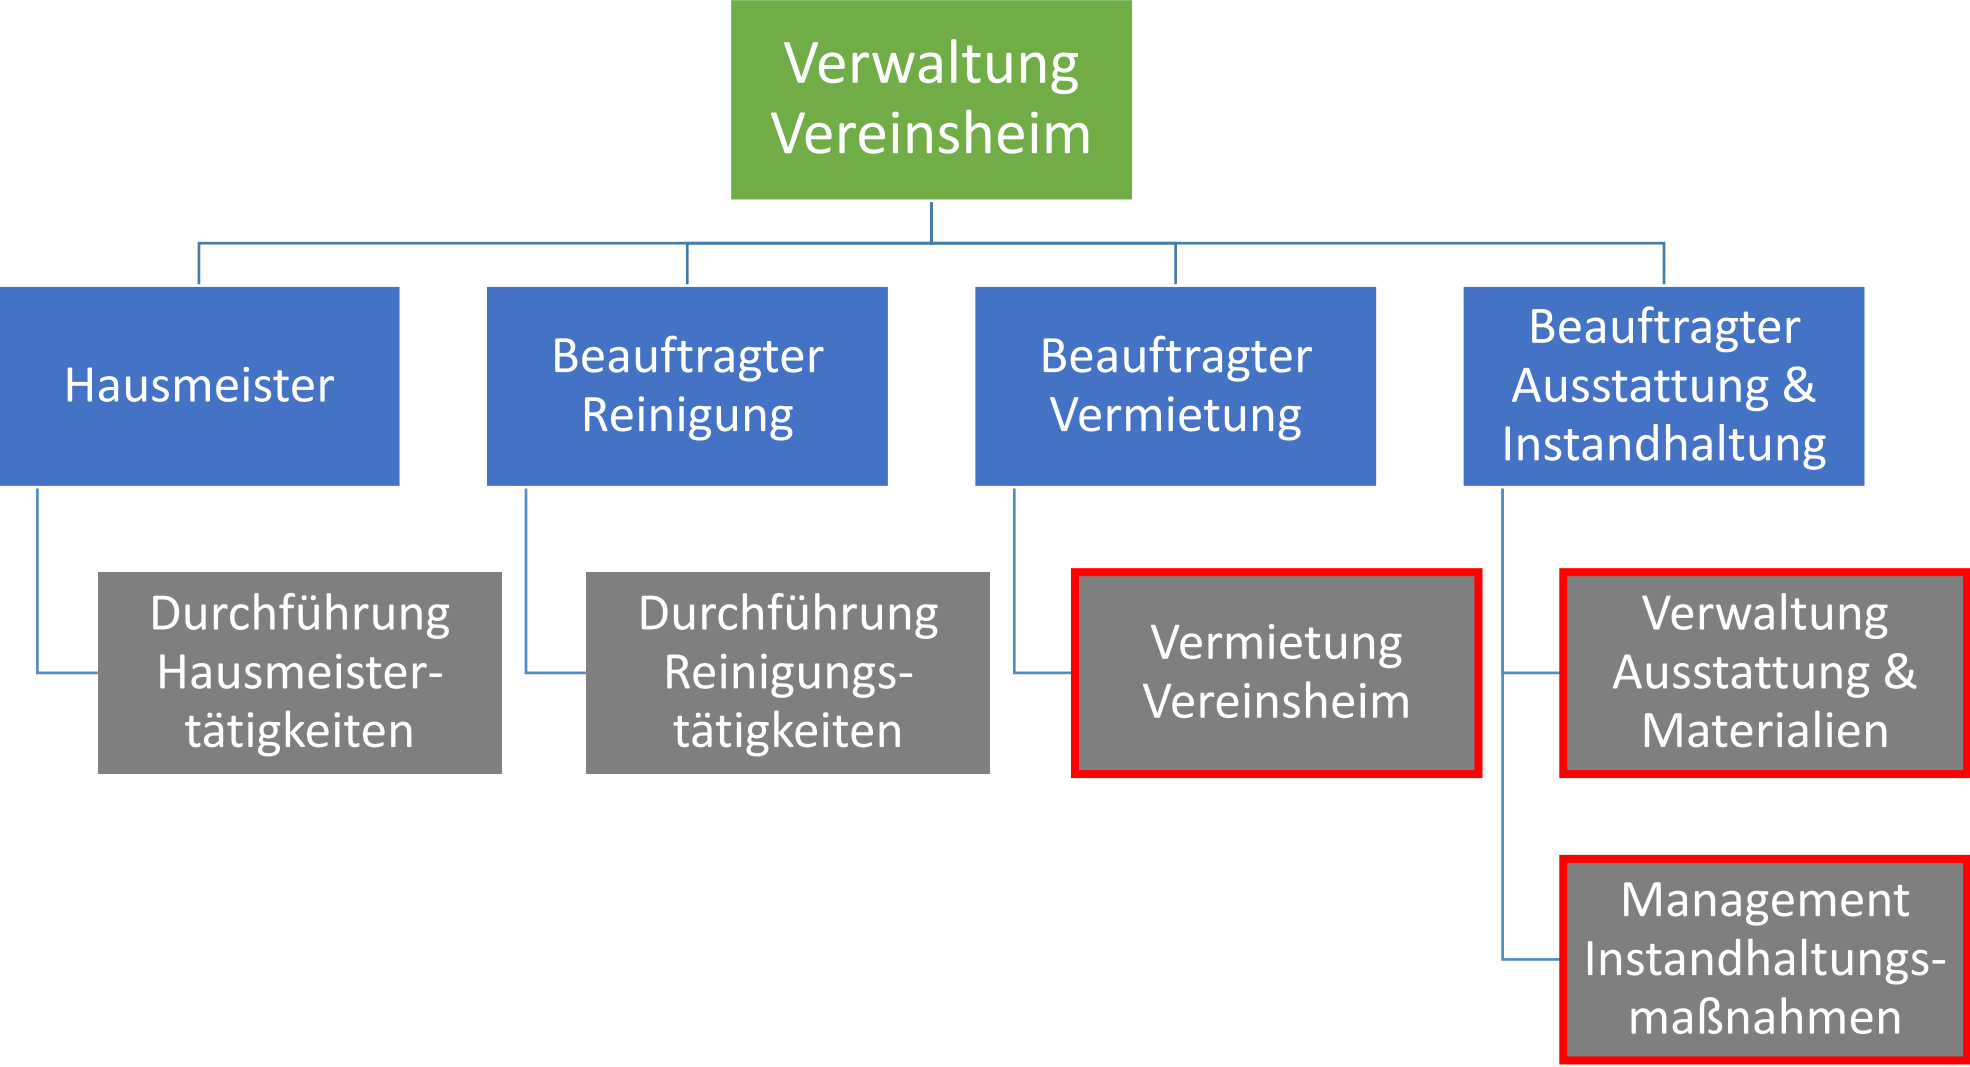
Verwaltung Vereinsheim

Hausmeister

Beauftragter Reinigung

Beauftragter Vermietung

Beauftragter Ausstattung & Instandhaltung

Durchführung Hausmeister-tätigkeiten

Durchführung Reinigungs-tätigkeiten

Vermietung Vereinsheim

Verwaltung Ausstattung & Materialien

Management Instandhaltungs-maßnahmen